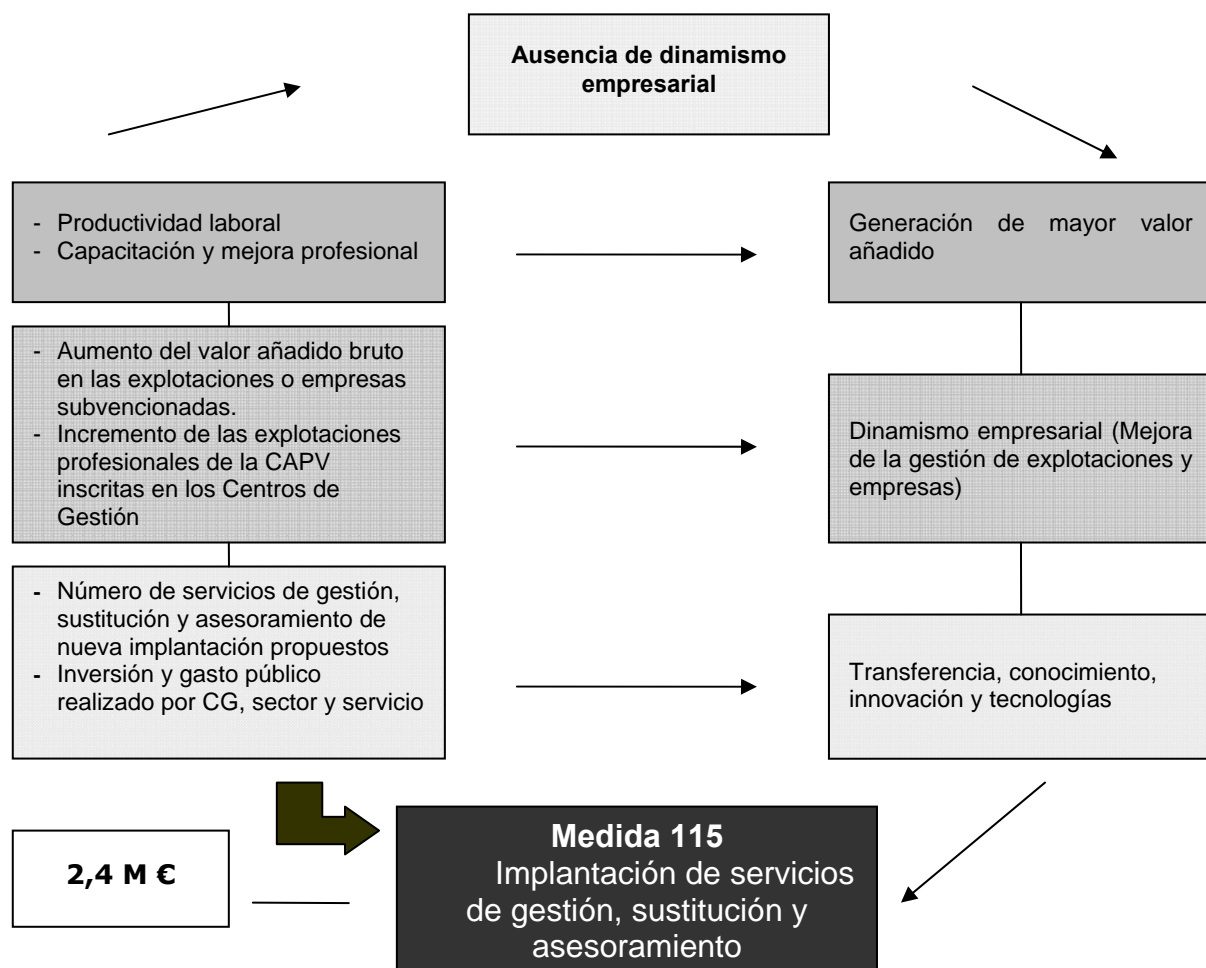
Ausencia de dinamismo empresarial

- Productividad laboral
- Capacitación y mejora profesional

Generación de mayor valor añadido

- Aumento del valor añadido bruto en las explotaciones o empresas subvencionadas.
- Incremento de las explotaciones profesionales de la CAPV inscritas en los Centros de Gestión

Dinamismo empresarial (Mejora de la gestión de explotaciones y empresas)

- Número de servicios de gestión, sustitución y asesoramiento de nueva implantación propuestos
- Inversión y gasto público realizado por CG, sector y servicio

Transferencia, conocimiento, innovación y tecnologías

2,4 M €

Medida 115
Implantación de servicios de gestión, sustitución y asesoramiento